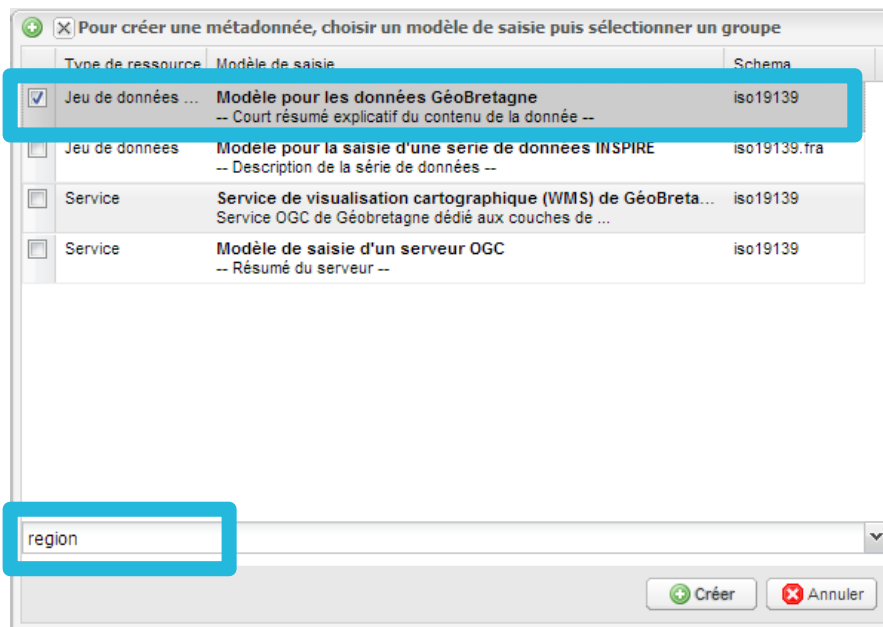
Pour créer une métadonnée, choisir un modèle de saisie puis sélectionner un groupe

| | Type de ressource | Modèle de saisie | Schema |
|---|---|---|---|
| ☑ | Jeu de données ... | **Modèle pour les données GéoBretagne** -- Court résumé explicatif du contenu de la donnée -- | iso19139 |
| ☐ | Jeu de données | **Modèle pour la saisie d'une série de données INSPIRE** -- Description de la série de données -- | iso19139.fra |
| ☐ | Service | **Service de visualisation cartographique (WMS) de GéoBreta...** Service OGC de Géobretagne dédié aux couches de ... | iso19139 |
| ☐ | Service | **Modèle de saisie d'un serveur OGC** -- Résumé du serveur -- | iso19139 |

region

Créer Annuler